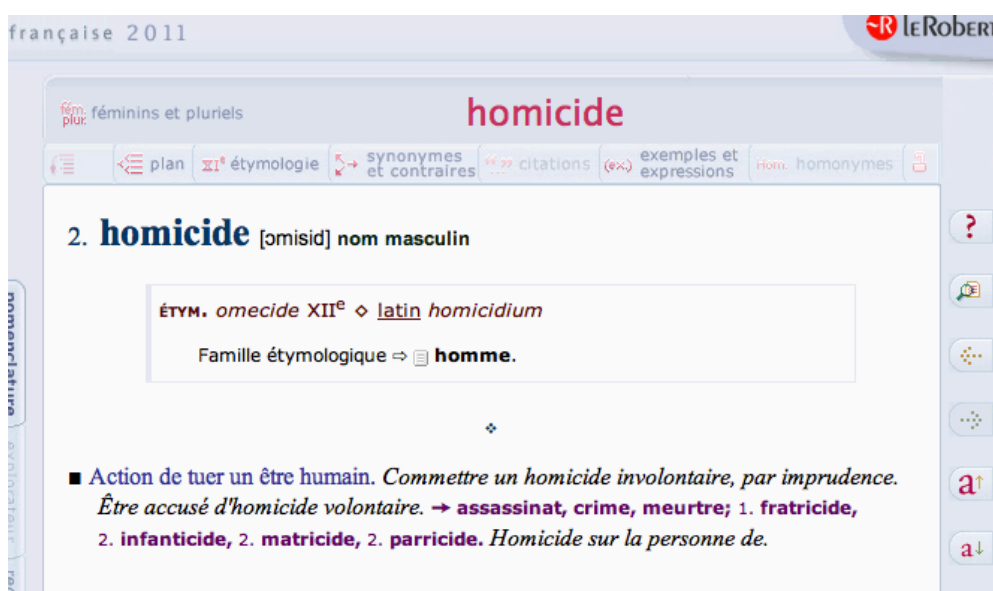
française 2011

LE ROBERT

fém. plur. féminins et pluriels

homicide

plan
XI^e étymologie
synonymes et contraires
citations
(ex.) exemples et expressions
Hom. homonymes

2. **homicide** [ɔmisid] nom masculin

ÉTYM. *omecide* XII$^{e}$ ◇ latin *homicidium*

Famille étymologique ⇨ **homme**.

■ Action de tuer un être humain. *Commettre un homicide involontaire, par imprudence. Être accusé d'homicide volontaire.* → **assassinat, crime, meurtre;** 1. **fratricide,** 2. **infanticide,** 2. **matricide,** 2. **parricide.** *Homicide sur la personne de.*

?

a↑

a↓

nomenclature

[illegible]